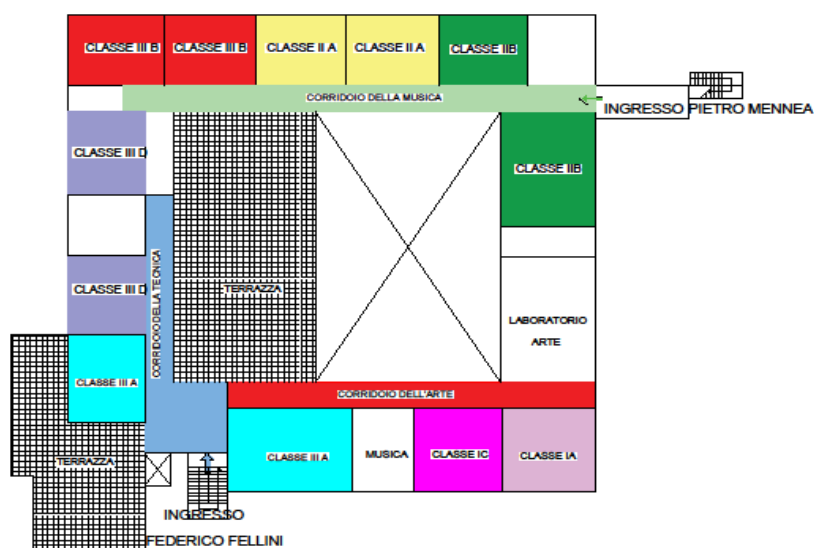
CLASSE III B
CLASSE III B
CLASSE II A
CLASSE II A
CLASSE IIB

CORRIDOIO DELLA MUSICA

INGRESSO PIETRO MENNEA

CLASSE III D

CLASSE IIB

CORRIDOIO DELLA TECNICA

TERRAZZA

CLASSE III D

LABORATORIO ARTE

CLASSE III A

CORRIDOIO DELL'ARTE

TERRAZZA

CLASSE III A
MUSICA
CLASSE IC
CLASSE IA

INGRESSO FEDERICO FELLINI